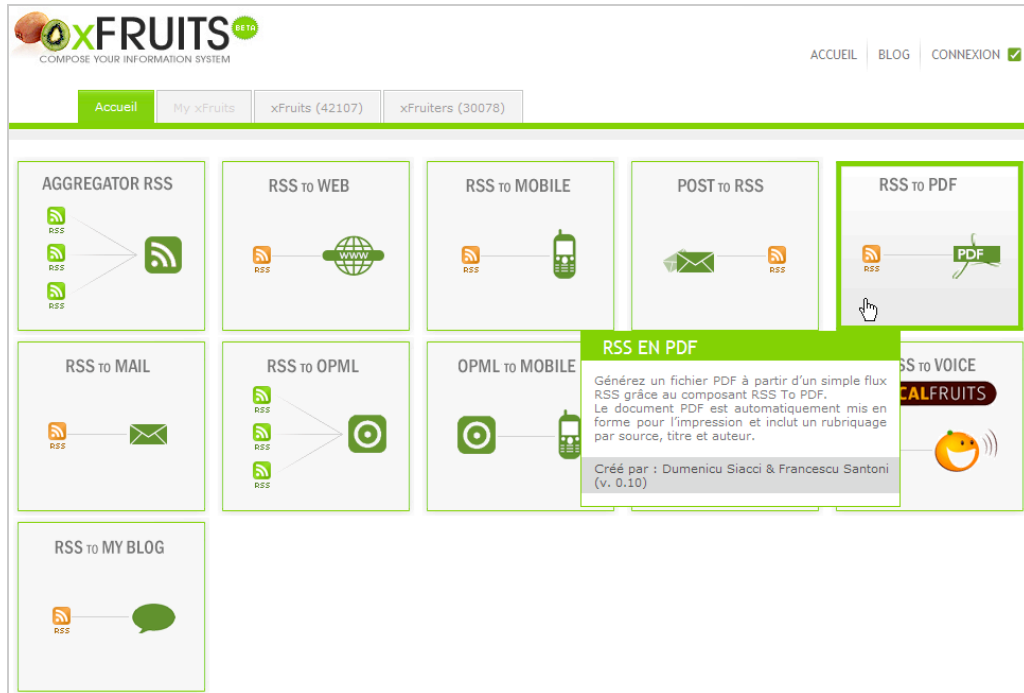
xFRUITS BETA
COMPOSE YOUR INFORMATION SYSTEM

ACCUEIL | BLOG | CONNEXION

Accueil | My xFruits | xFruits (42107) | xFruiters (30078)

AGGREGATOR RSS
RSS
RSS
RSS

RSS TO WEB
RSS
WWW

RSS TO MOBILE
RSS

POST TO RSS
RSS

RSS TO PDF
RSS
PDF

RSS TO MAIL
RSS

RSS TO OPML
RSS
RSS
RSS

OPML TO MOBILE

RSS EN PDF
Générez un fichier PDF à partir d'un simple flux RSS grâce au composant RSS To PDF.
Le document PDF est automatiquement mis en forme pour l'impression et inclut un rubriquage par source, titre et auteur.
Créé par : Dumenicu Siacci & Francescu Santoni (v. 0.10)

SS TO VOICE
CALFRUITS

RSS TO MY BLOG
RSS